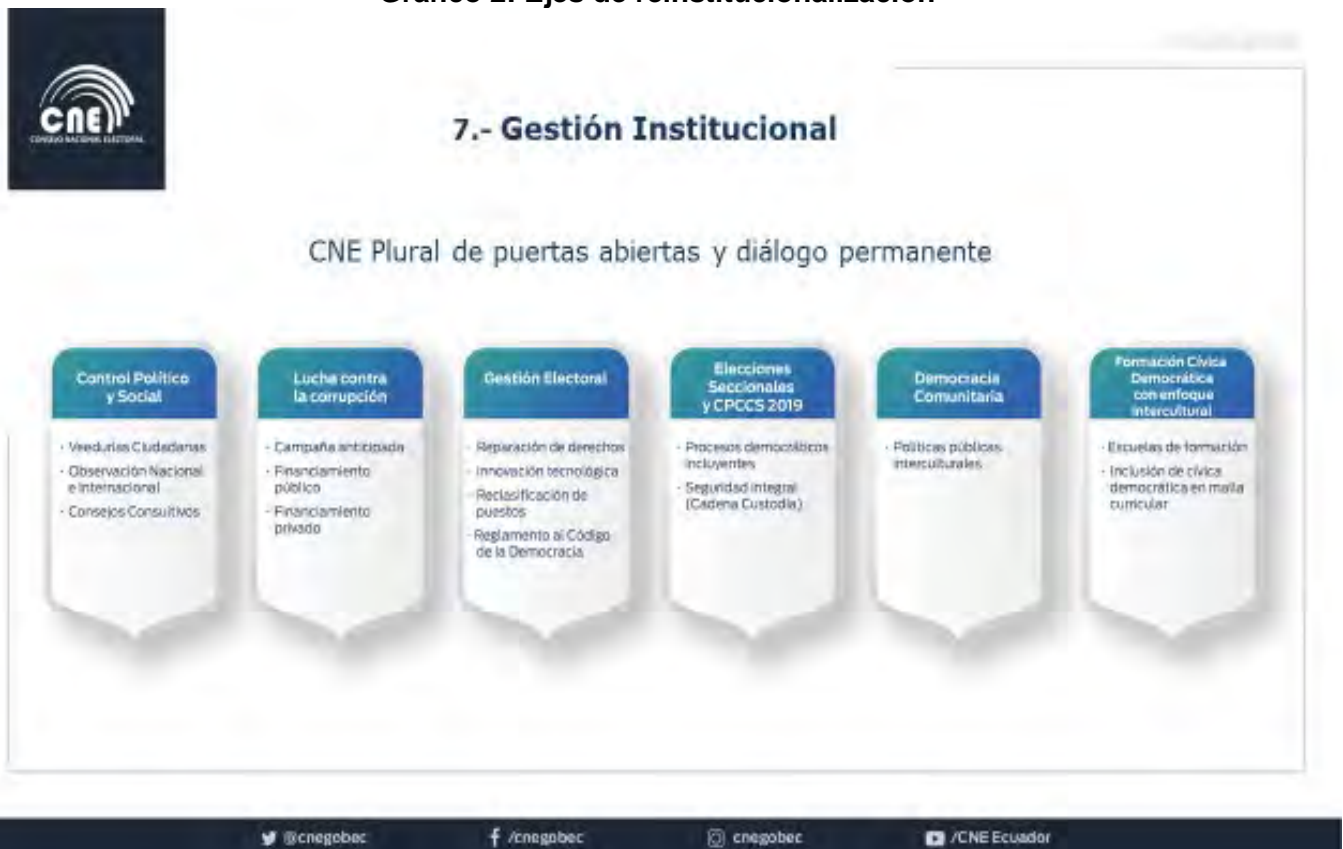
Gráfico 2. Ejes de reinstitucionalización

CNE
CONSEJO NACIONAL ELECTORAL

7.- Gestión Institucional

CNE Plural de puertas abiertas y diálogo permanente

Control Político y Social
- Veedurías Ciudadanas
- Observación Nacional e Internacional
- Consejos Consultivos

Lucha contra la corrupción
- Campaña anticipada
- Financiamiento público
- Financiamiento privado

Gestión Electoral
- Reparación de derechos
- Innovación tecnológica
- Reclasificación de puestos
- Reglamento al Código de la Democracia

Elecciones Seccionales y CPCCS 2019
- Procesos democráticos incluyentes
- Seguridad integral (Cadena Custodia)

Democracia Comunitaria
- Políticas públicas interculturales

Formación Cívica Democrática con enfoque intercultural
- Escuelas de formación
- Inclusión de cívica democrática en malla curricular

@cnegobec /cnegobec cnegobec /CNE Ecuador